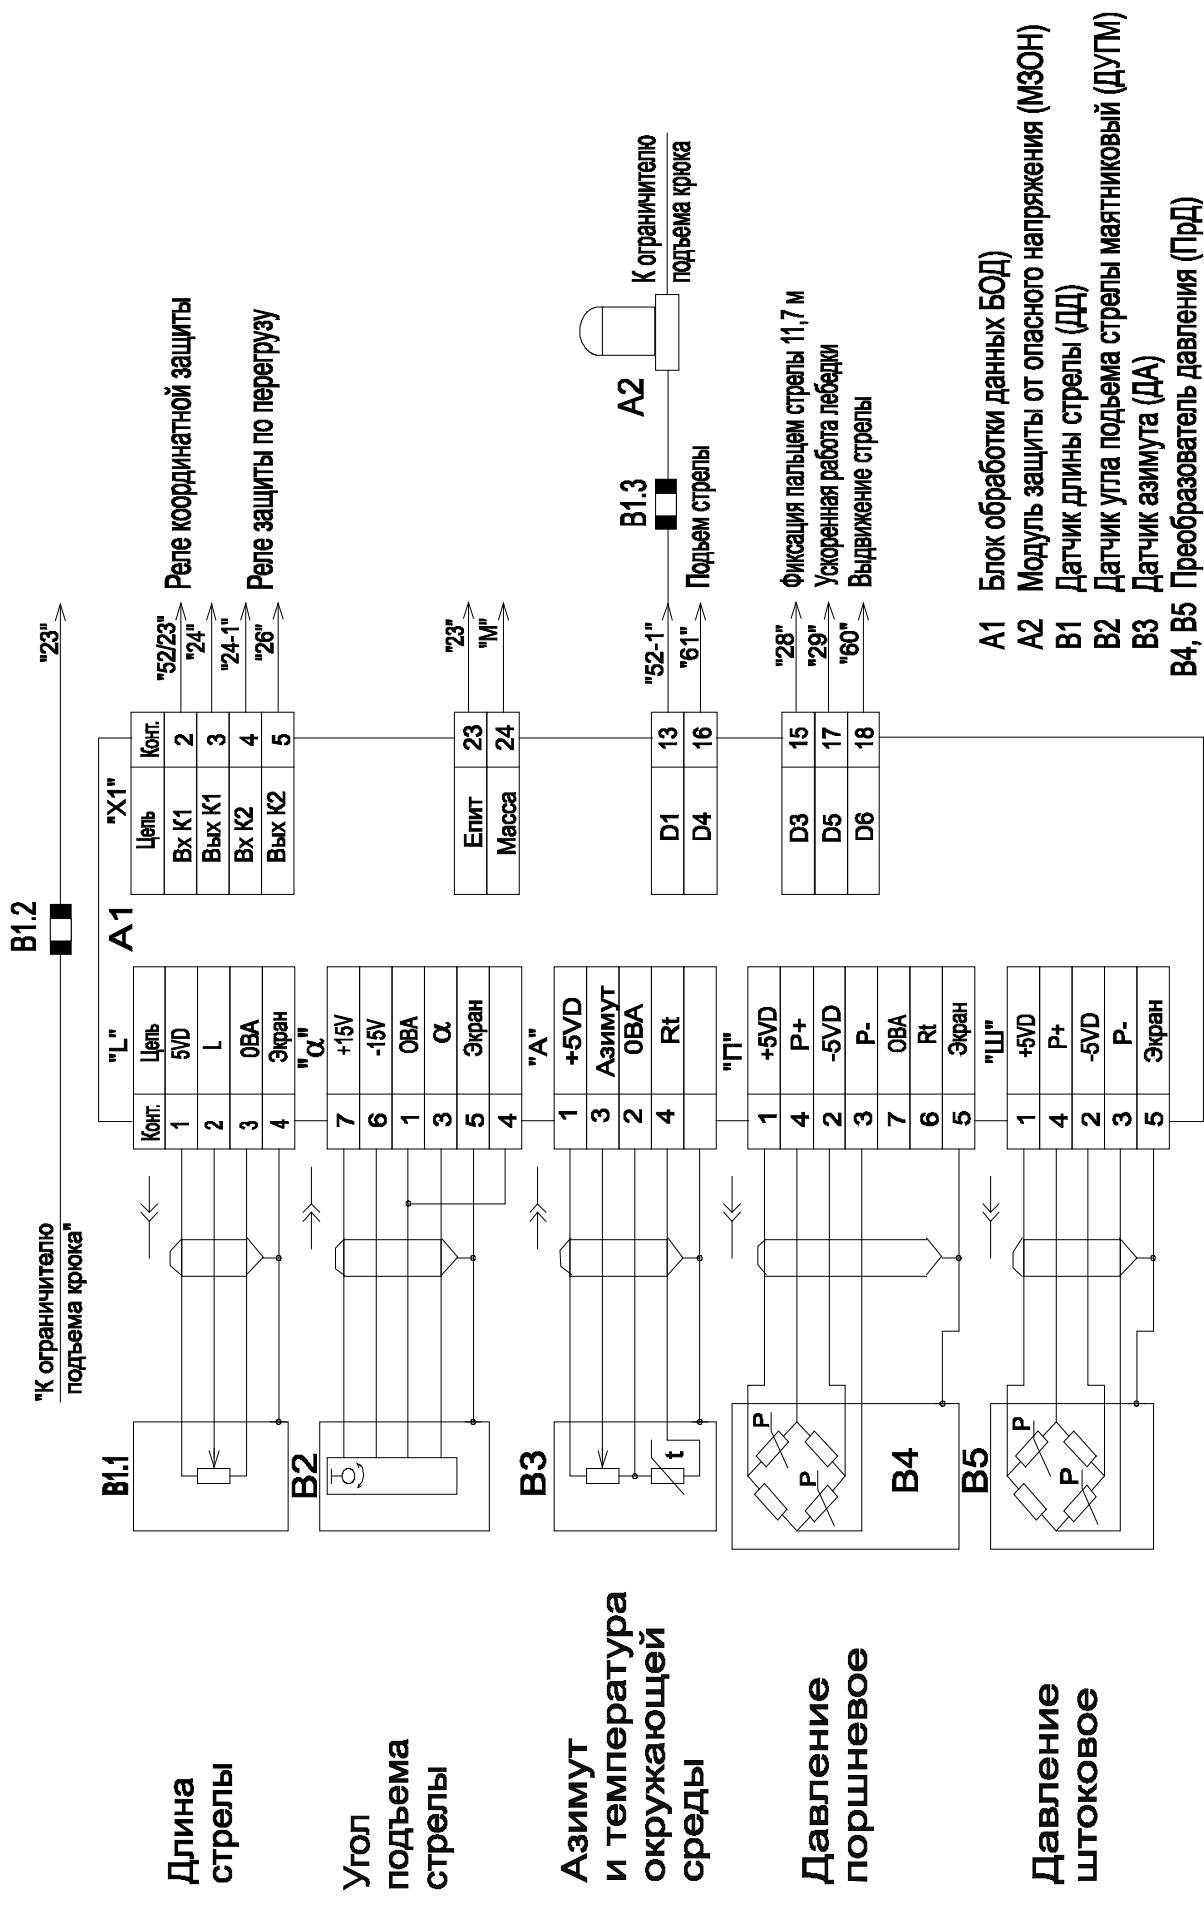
Длина стрелы

Угол подъема стрелы

Азимут и температура окружающей среды

Давление поршневое

Давление штоковое

"К ограничителю подъема крюка"

B1.1

B2

B3

t

P

P

B4

P

P

B5

"L"

| Конт. | Цепь |
|---|---|
| 1 | 5VD |
| 2 | L |
| 3 | 0ВА |
| 4 | Экран |

"α"

| 7 | +15V |
|---|---|
| 6 | -15V |
| 1 | 0ВА |
| 3 | α |
| 5 | Экран |
| 4 | |

"A"

| 1 | +5VD |
|---|---|
| 3 | Азимут |
| 2 | 0ВА |
| 4 | Rt |
| | |

"П"

| 1 | +5VD |
|---|---|
| 4 | P+ |
| 2 | -5VD |
| 3 | P- |
| 7 | 0ВА |
| 6 | Rt |
| 5 | Экран |

"Ш"

| 1 | +5VD |
|---|---|
| 4 | P+ |
| 2 | -5VD |
| 3 | P- |
| 5 | Экран |

B1.2

A1

"X1"

| Цепь | Конт. |
|---|---|
| Вх К1 | 2 |
| Вых К1 | 3 |
| Вх К2 | 4 |
| Вых К2 | 5 |

| Епит | 23 |
|---|---|
| Масса | 24 |

| D1 | 13 |
|---|---|
| D4 | 16 |

| D3 | 15 |
|---|---|
| D5 | 17 |
| D6 | 18 |

"23"

"52/23" Реле координатной защиты
"24"
"24-1" Реле защиты по перегрузу
"26"

"23"
"М"

"52-1"
"61" Подъем стрелы

B1.3

A2

К ограничителю подъема крюка

"28" Фиксация пальцем стрелы 11,7 м
"29" Ускоренная работа лебедки
"60" Выдвижение стрелы

A1 Блок обработки данных БОД)
A2 Модуль защиты от опасного напряжения (МЗОН)
B1 Датчик длины стрелы (ДД)
B2 Датчик угла подъема стрелы маятниковый (ДУПМ)
B3 Датчик азимута (ДА)
B4, B5 Преобразователь давления (ПрД)